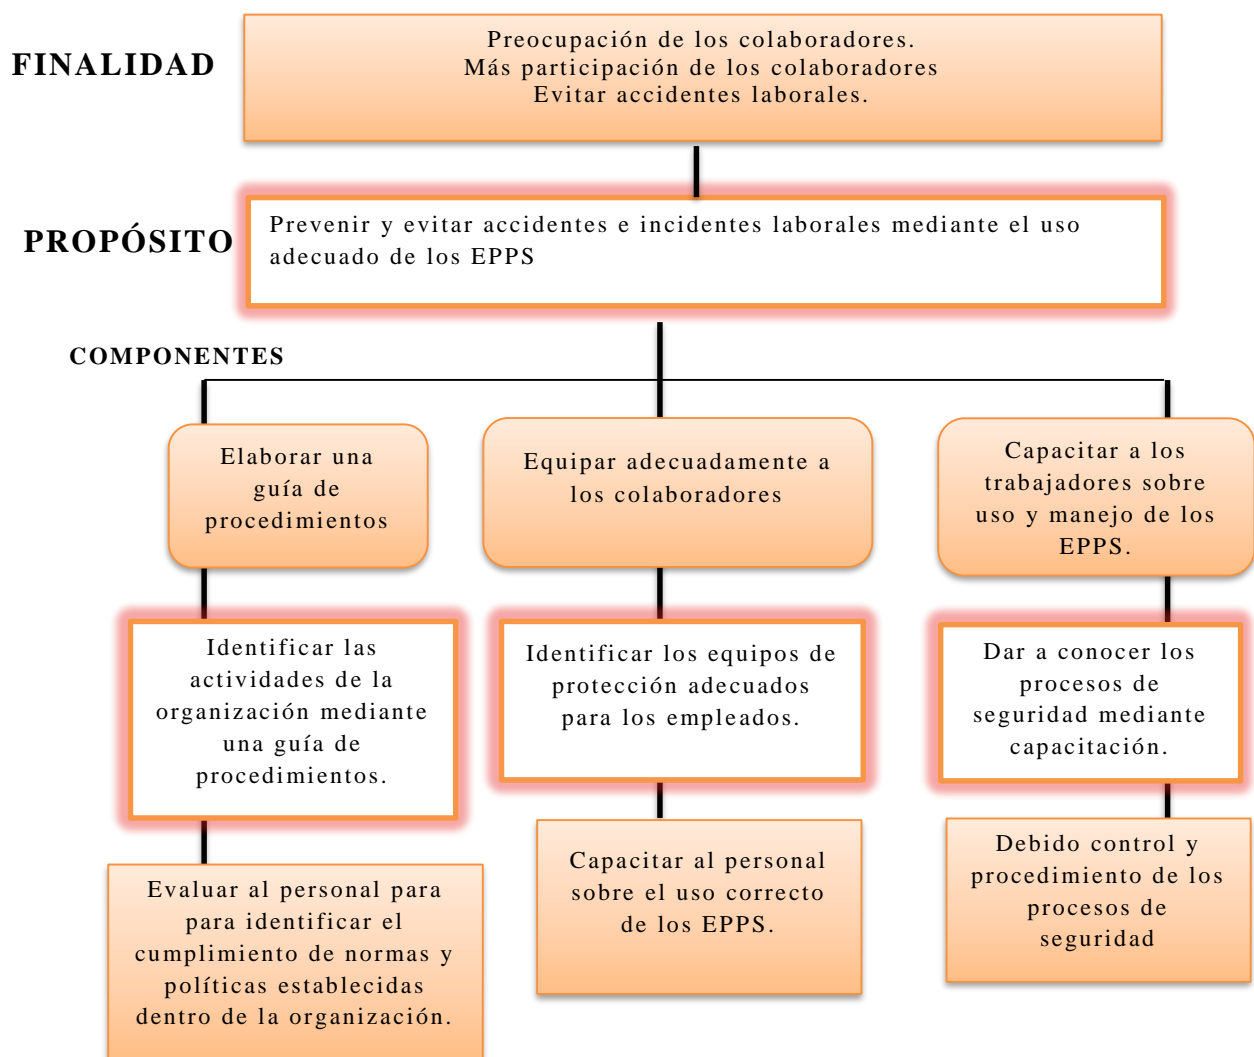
FINALIDAD

Preocupación de los colaboradores.
Más participación de los colaboradores
Evitar accidentes laborales.

PROPÓSITO

Prevenir y evitar accidentes e incidentes laborales mediante el uso adecuado de los EPPS

COMPONENTES

Elaborar una guía de procedimientos

Equipar adecuadamente a los colaboradores

Capacitar a los trabajadores sobre uso y manejo de los EPPS.

Identificar las actividades de la organización mediante una guía de procedimientos.

Identificar los equipos de protección adecuados para los empleados.

Dar a conocer los procesos de seguridad mediante capacitación.

Evaluar al personal para para identificar el cumplimiento de normas y políticas establecidas dentro de la organización.

Capacitar al personal sobre el uso correcto de los EPPS.

Debido control y procedimiento de los procesos de seguridad